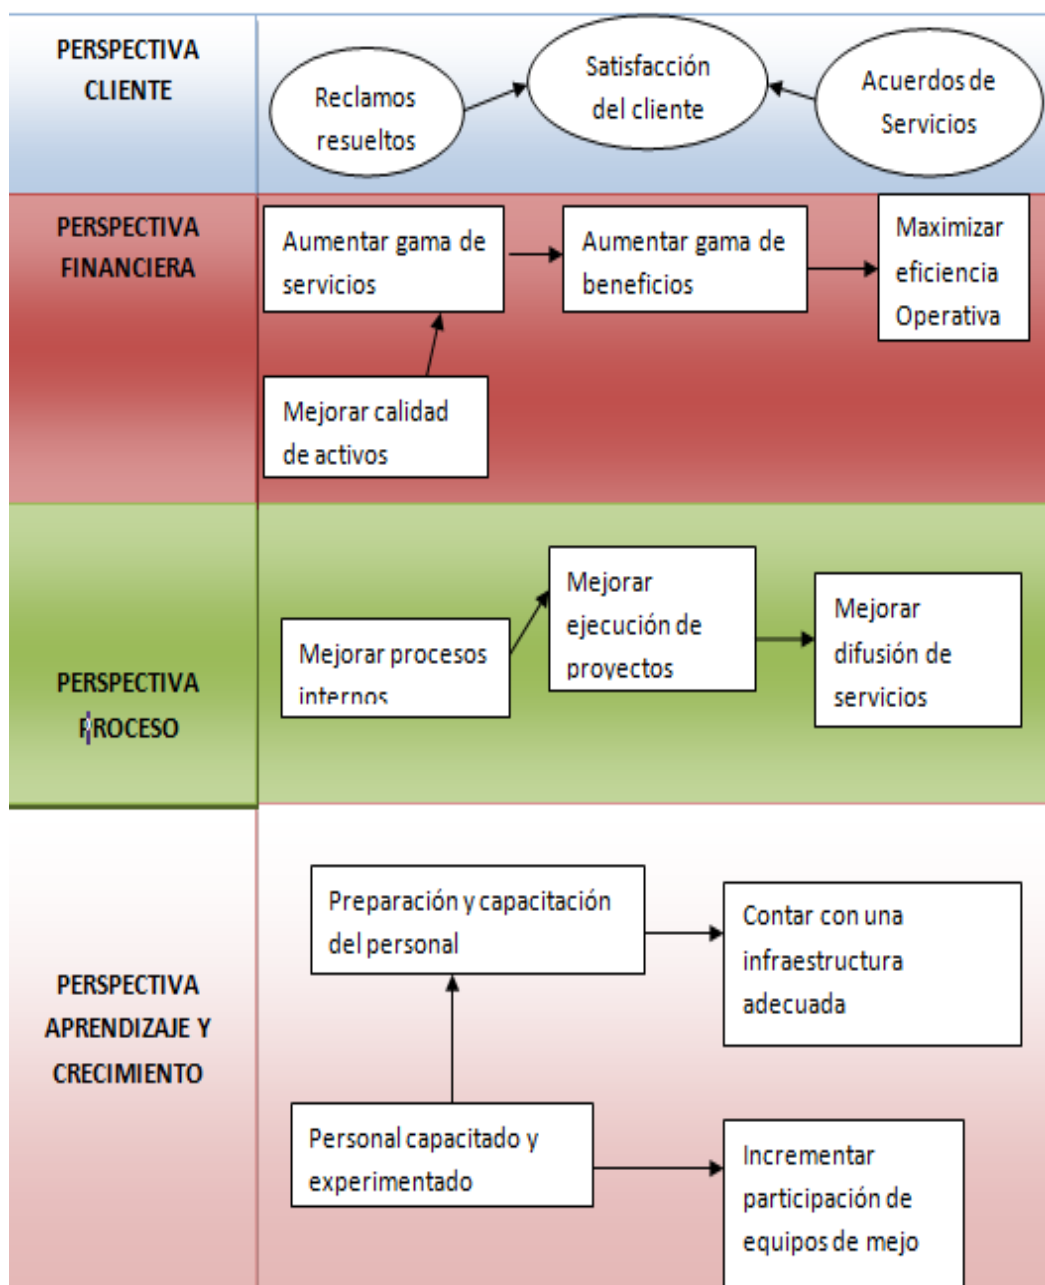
PERSPECTIVA CLIENTE

Reclamos resueltos

Satisfacción del cliente

Acuerdos de Servicios

PERSPECTIVA FINANCIERA

Aumentar gama de servicios

Aumentar gama de beneficios

Maximizar eficiencia Operativa

Mejorar calidad de activos

PERSPECTIVA PROCESO

Mejorar procesos internos

Mejorar ejecución de proyectos

Mejorar difusión de servicios

PERSPECTIVA APRENDIZAJE Y CRECIMIENTO

Preparación y capacitación del personal

Contar con una infraestructura adecuada

Personal capacitado y experimentado

Incrementar participación de equipos de mejo